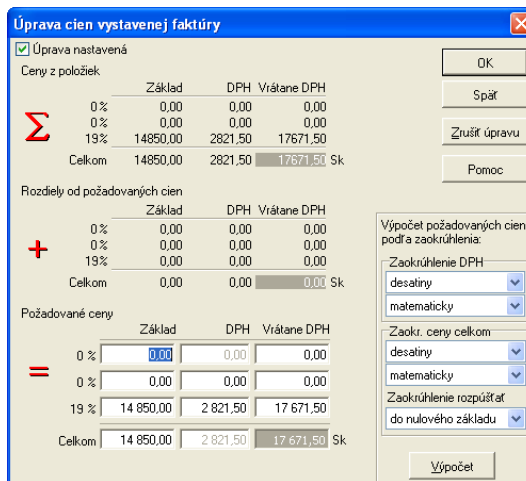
Úprava cien vystavenej faktúry

Úprava nastavená

Ceny z položiek

| | Základ | DPH | Vrátane DPH |
|---|---|---|---|
| 0 % | 0,00 | 0,00 | 0,00 |
| 0 % | 0,00 | 0,00 | 0,00 |
| 19% | 14850,00 | 2821,50 | 17671,50 |
| Celkom | 14850,00 | 2821,50 | 17671,50 Sk |

$\Sigma$

Rozdiely od požadovaných cien

| | Základ | DPH | Vrátane DPH |
|---|---|---|---|
| 0 % | 0,00 | 0,00 | 0,00 |
| 0 % | 0,00 | 0,00 | 0,00 |
| 19% | 0,00 | 0,00 | 0,00 |
| Celkom | 0,00 | 0,00 | 0,00 Sk |

+

Požadované ceny

| | Základ | DPH | Vrátane DPH |
|---|---|---|---|
| 0 % | 0,00 | 0,00 | 0,00 |
| 0 % | 0,00 | 0,00 | 0,00 |
| 19 % | 14 850,00 | 2 821,50 | 17 671,50 |
| Celkom | 14 850,00 | 2 821,50 | 17 671,50 Sk |

=

OK

Späť

Zrušiť úpravu

Pomoc

Výpočet požadovaných cien podľa zaokrúhlenia:

Zaokrúhlenie DPH
desatiny
matematicky

Zaokr. ceny celkom
desatiny
matematicky

Zaokrúhlenie rozpúšťať
do nulového základu

Výpočet